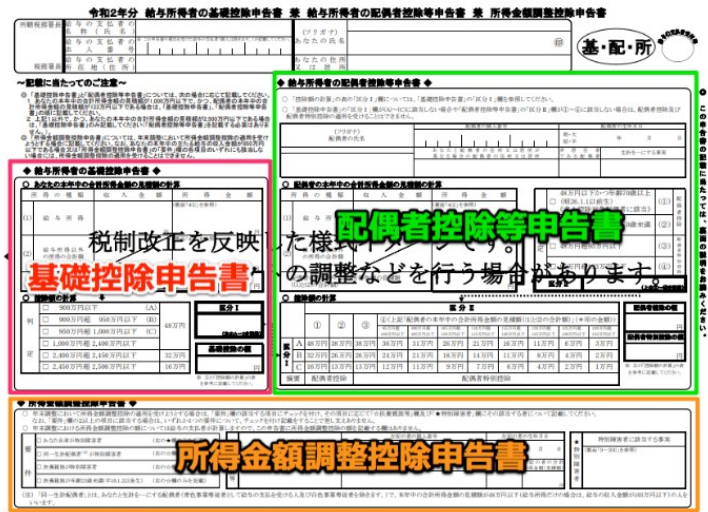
令和2年分　給与所得者の基礎控除申告書 兼 給与所得者の配偶者控除等申告書 兼 所得金額調整控除申告書

所轄税務署長

給与の支払者の名称（氏名）

給与の支払者の法人番号

給与の支払者の所在地（住所）

（フリガナ）
あなたの氏名

基・配・所

～記載に当たってのご注意～

◆ 給与所得者の基礎控除申告書 ◆

◆ 給与所得者の配偶者控除等申告書 ◆

（フリガナ）
配偶者の氏名

配偶者控除等申告書

税制改正を反映した様式イメージです。

基礎控除申告書

…の調整などを行う場合があります。

あなたの本年中の合計所得金額の見積額の計算

所得の種類　収入金額　所得金額

給与所得

給与所得以外の所得の合計額

控除額の計算

900万円以下

900万円超 950万円以下

950万円超 1,000万円以下

1,000万円超 1,400万円以下

2,400万円超 2,450万円以下

2,450万円超 2,500万円以下

48万円

32万円

16万円

区分Ⅰ

基礎控除の額

配偶者の本年中の合計所得金額の見積額の計算

区分Ⅱ

| | ① | ② | ③ | ④ | ⑤ | ⑥ | ⑦ | ⑧ | ⑨ | ⑩ |
|---|---|---|---|---|---|---|---|---|---|---|
| A | 48万円 | 38万円 | 38万円 | 36万円 | 31万円 | 26万円 | 21万円 | 16万円 | 11万円 | 6万円 | 3万円 |
| B | 32万円 | 26万円 | 26万円 | 24万円 | 21万円 | 18万円 | 14万円 | 11万円 | 8万円 | 4万円 | 2万円 |
| C | 16万円 | 13万円 | 13万円 | 12万円 | 11万円 | 9万円 | 7万円 | 6万円 | 4万円 | 2万円 | 1万円 |

摘要　配偶者控除　配偶者特別控除

配偶者控除の額

配偶者特別控除の額

◆ 所得金額調整控除申告書 ◆

所得金額調整控除申告書

特別障害者に該当する事実